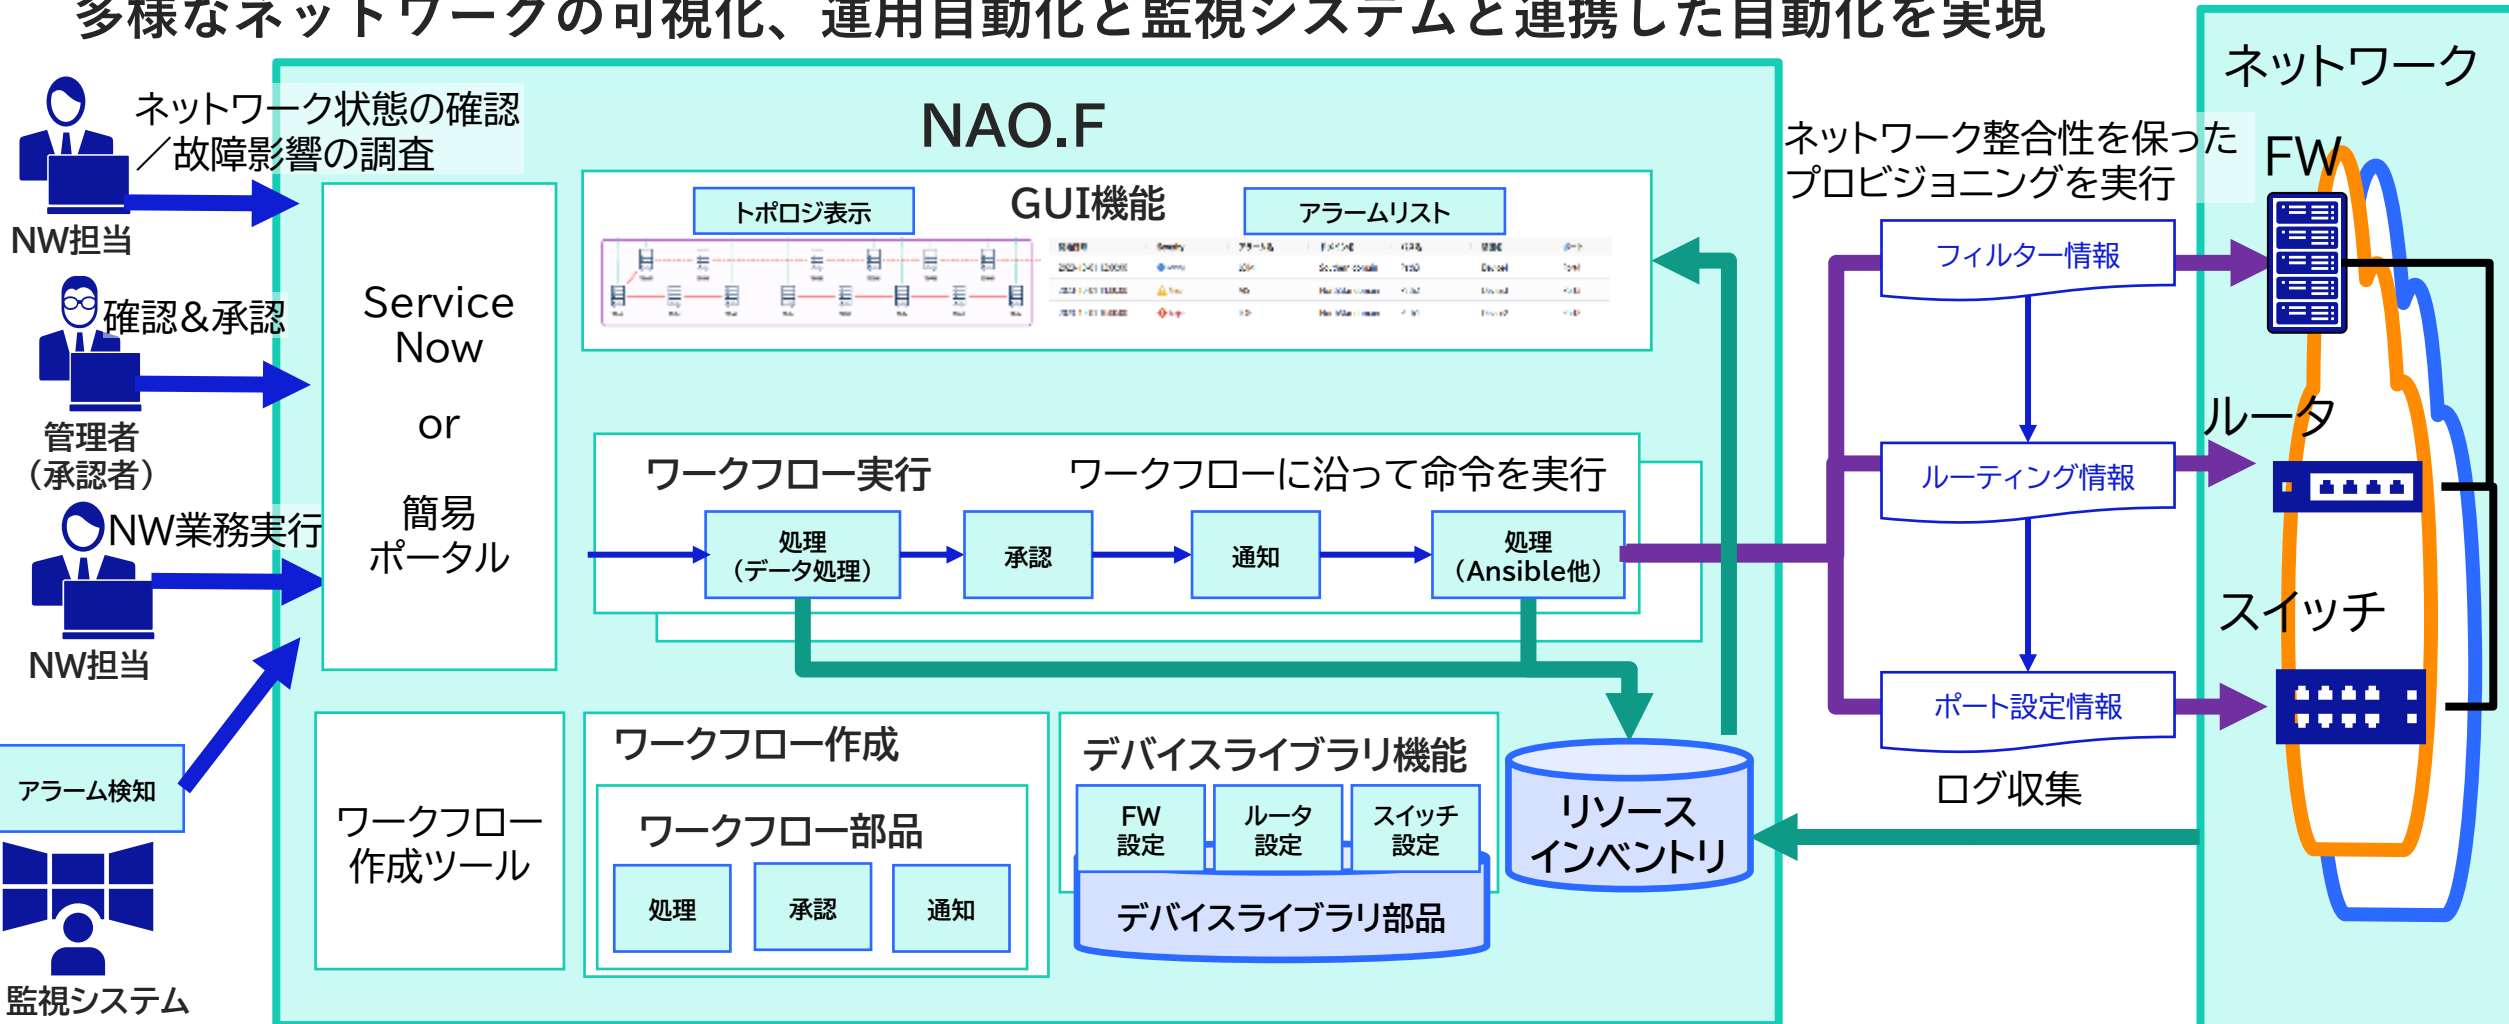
多様なネットワークの可視化、運用自動化と監視システムと連携した自動化を実現

ネットワーク状態の確認
／故障影響の調査

NW担当

確認&承認

管理者
(承認者)

NW業務実行

NW担当

アラーム検知

監視システム

NAO.F

Service
Now

or

簡易
ポータル

GUI機能

トポロジ表示

アラームリスト

ワークフロー実行

ワークフローに沿って命令を実行

処理
(データ処理)

承認

通知

処理
(Ansible他)

ワークフロー
作成ツール

ワークフロー作成

ワークフロー部品

処理

承認

通知

デバイスライブラリ機能

FW
設定

ルータ
設定

スイッチ
設定

デバイスライブラリ部品

リソース
インベントリ

ネットワーク整合性を保った
プロビジョニングを実行

フィルター情報

ルーティング情報

ポート設定情報

ログ収集

ネットワーク

FW

ルータ

スイッチ